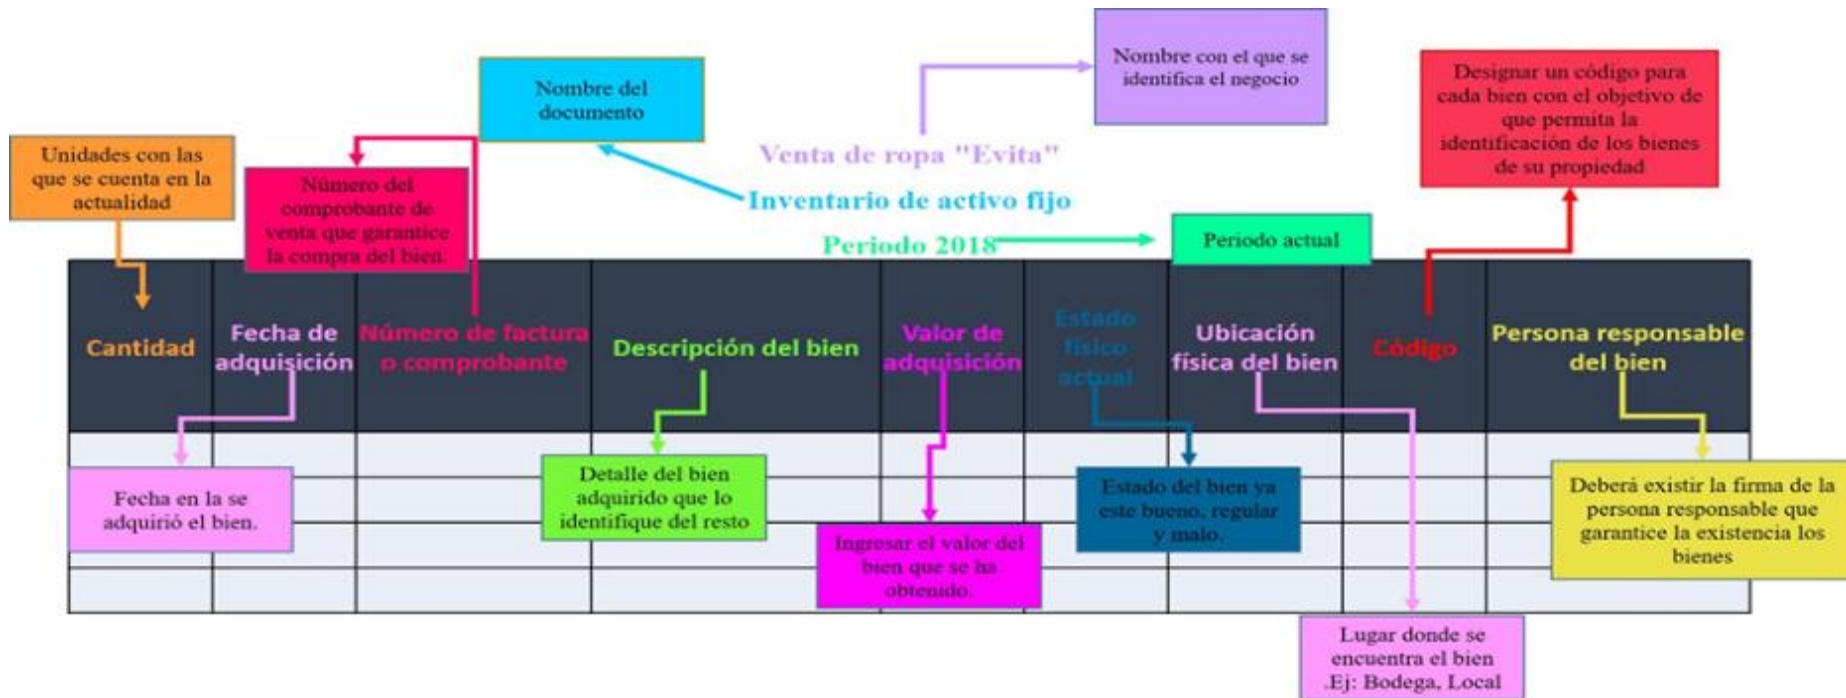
Nombre con el que se identifica el negocio

Designar un código para cada bien con el objetivo de que permita la identificación de los bienes de su propiedad

Nombre del documento

Unidades con las que se cuenta en la actualidad

Número del comprobante de venta que garantice la compra del bien.

Venta de ropa "Evita"

Inventario de activo fijo

Periodo 2018

Periodo actual

| Cantidad | Fecha de adquisición | Número de factura o comprobante | Descripción del bien | Valor de adquisición | Estado físico actual | Ubicación física del bien | Código | Persona responsable del bien |
|---|---|---|---|---|---|---|---|---|
| | | | | | | | | |
| | | | | | | | | |
| | | | | | | | | |
| | | | | | | | | |

Fecha en la se adquirió el bien.

Detalle del bien adquirido que lo identifique del resto

Ingresar el valor del bien que se ha obtenido.

Estado del bien ya este bueno, regular y malo.

Deberá existir la firma de la persona responsable que garantice la existencia los bienes

Lugar donde se encuentra el bien .Ej: Bodega, Local